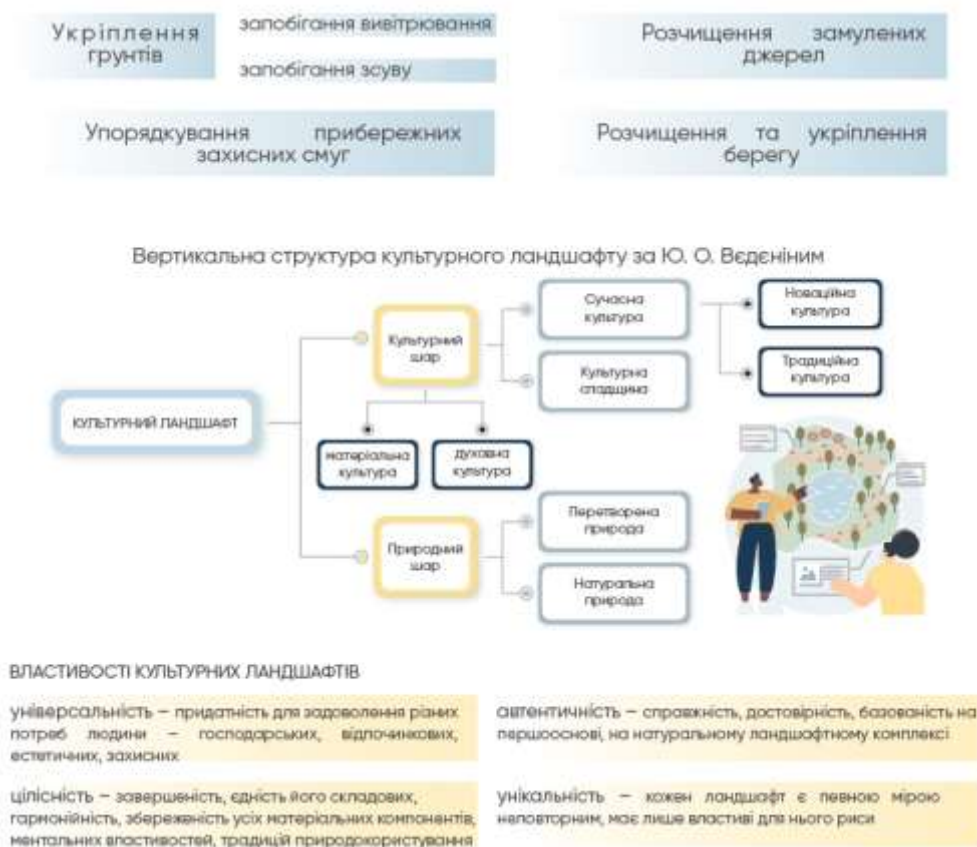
Укріплення ґрунтів

запобігання вивітрювання

запобігання зсуву

Розчищення замулених джерел

Упорядкування прибережних захисних смуг

Розчищення та укріплення берегу

Вертикальна структура культурного ландшафту за Ю. О. Веденіним

КУЛЬТУРНИЙ ЛАНДШАФТ

Культурний шар

Сучасна культура

Новаційна культура

Традиційна культура

Культурна спадщина

матеріальна культура

духовна культура

Природний шар

Перетворена природа

Натуральна природа

ВЛАСТИВОСТІ КУЛЬТУРНИХ ЛАНДШАФТІВ

універсальність – придатність для задоволення різних потреб людини – господарських, відпочинкових, естетичних, захисних

автентичність – справжність, достовірність, базованість на першооснові, на натуральному ландшафтному комплексі

цілісність – завершеність, єдність його складових, гармонійність, збереженість усіх матеріальних компонентів, ментальних властивостей, традицій природокористування

унікальність – кожен ландшафт є певною мірою неповторним, має лише властиві для нього риси